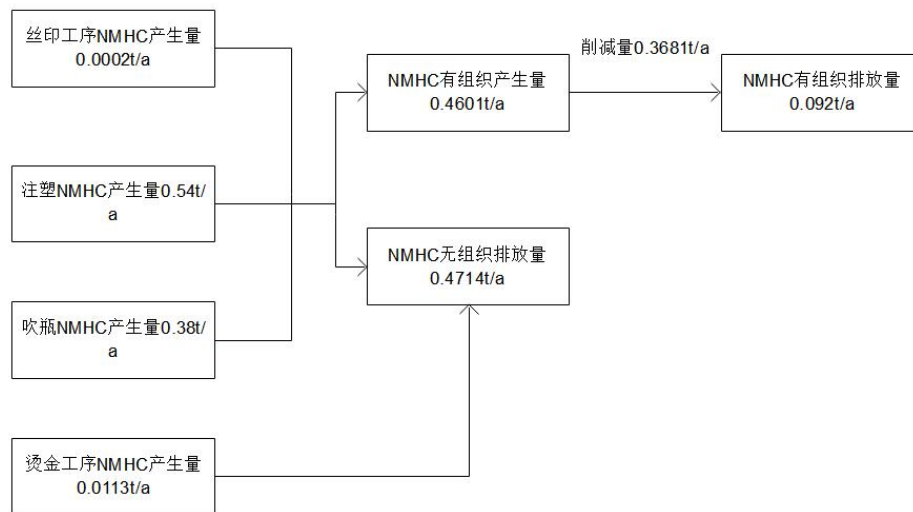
丝印工序NMHC产生量 0.0002t/a

注塑NMHC产生量0.54t/a

吹瓶NMHC产生量0.38t/a

烫金工序NMHC产生量 0.0113t/a

NMHC有组织产生量 0.4601t/a

削减量0.3681t/a

NMHC有组织排放量 0.092t/a

NMHC无组织排放量 0.4714t/a